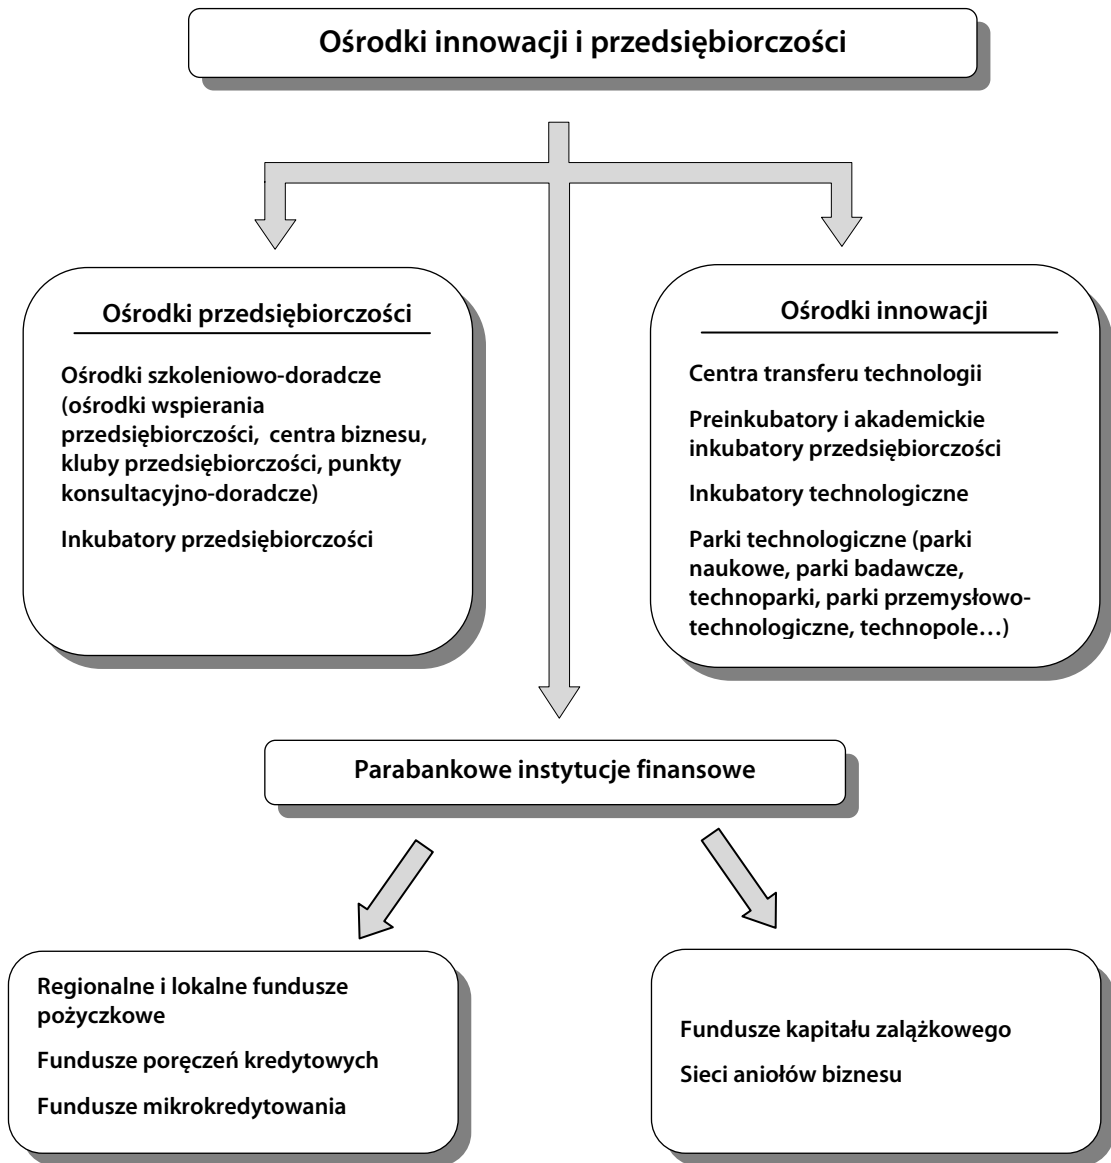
Ośrodki innowacji i przedsiębiorczości

Ośrodki przedsiębiorczości

Ośrodki szkoleniowo-doradcze (ośrodki wspierania przedsiębiorczości, centra biznesu, kluby przedsiębiorczości, punkty konsultacyjno-doradcze)

Inkubatory przedsiębiorczości

Ośrodki innowacji

Centra transferu technologii

Preinkubatory i akademickie inkubatory przedsiębiorczości

Inkubatory technologiczne

Parki technologiczne (parki naukowe, parki badawcze, technoparki, parki przemysłowo-technologiczne, technopole…)

Parabankowe instytucje finansowe

Regionalne i lokalne fundusze pożyczkowe

Fundusze poręczeń kredytowych

Fundusze mikrokredytowania

Fundusze kapitału zalążkowego

Sieci aniołów biznesu